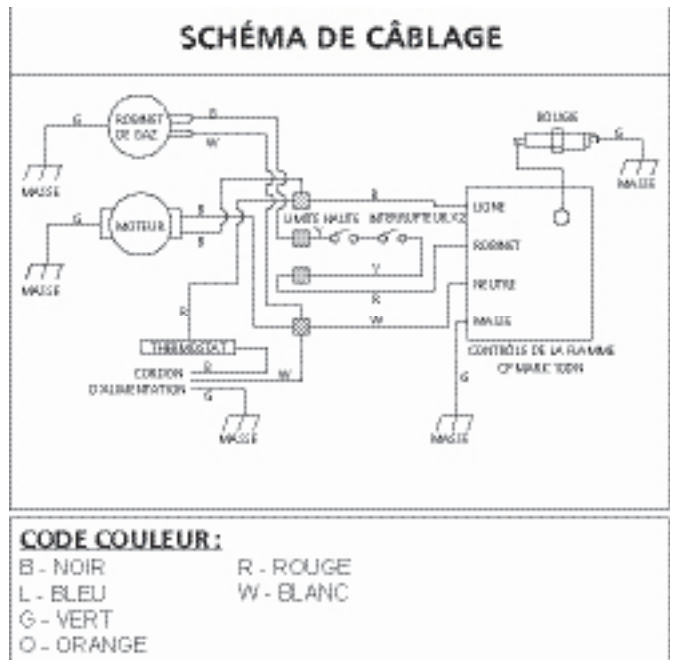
SCHÉMA DE CÂBLAGE

ROBINET DE GAZ
B
W
G
MASSE
MOTEUR
B
B
G
MASSE
ROUGE
G
MASSE
R
LIMITE HAUTE
INTERRUPTEUR X2
LIGNE
ROBINET
V
NEUTRE
R
W
MASSE
R
THERMOSTAT
CORDON D'ALIMENTATION
R
W
G
MASSE
CONTRÔLE DE LA FLAMME CP MARC 100N
G
MASSE

CODE COULEUR :
B - NOIR
L - BLEU
G - VERT
O - ORANGE
R - ROUGE
W - BLANC